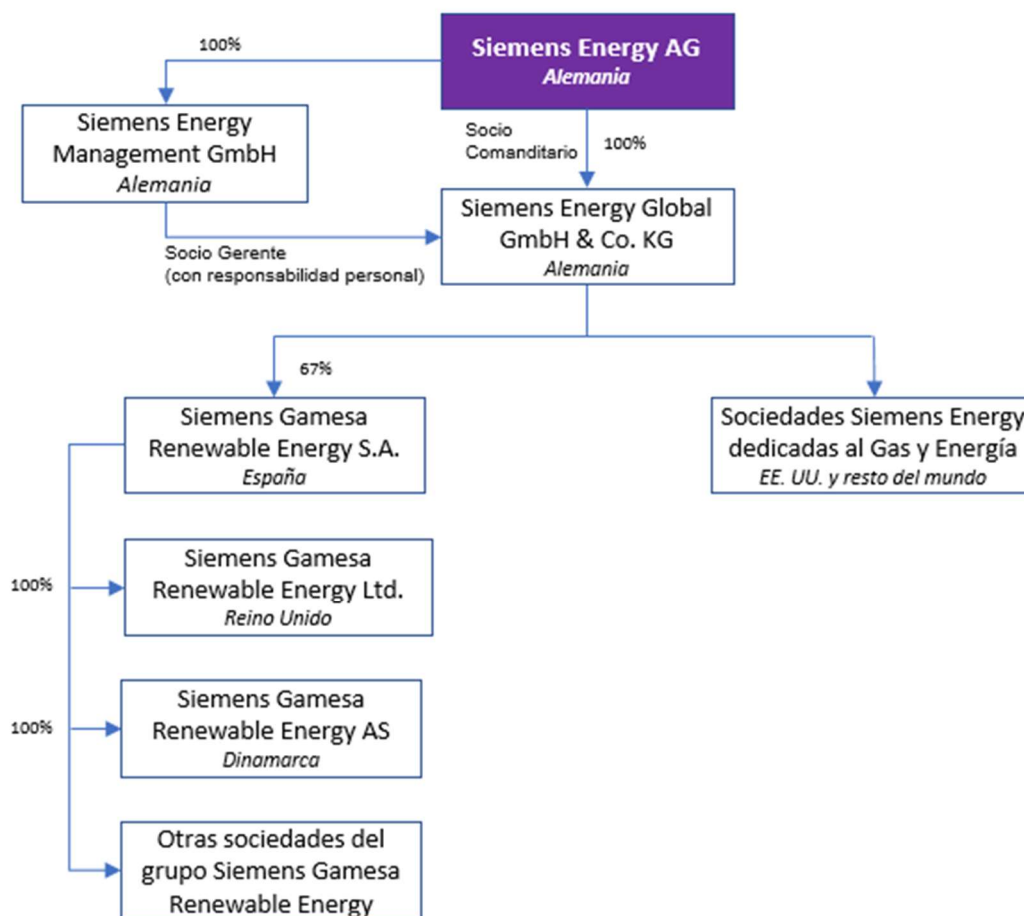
Siemens Energy AG
Alemania

100%

Siemens Energy Management GmbH
Alemania

Socio Comanditario

100%

Siemens Energy Global GmbH & Co. KG
Alemania

Socio Gerente
(con responsabilidad personal)

67%

Siemens Gamesa Renewable Energy S.A.
España

Sociedades Siemens Energy dedicadas al Gas y Energía
EE. UU. y resto del mundo

100%

Siemens Gamesa Renewable Energy Ltd.
Reino Unido

100%

Siemens Gamesa Renewable Energy AS
Dinamarca

Otras sociedades del grupo Siemens Gamesa Renewable Energy